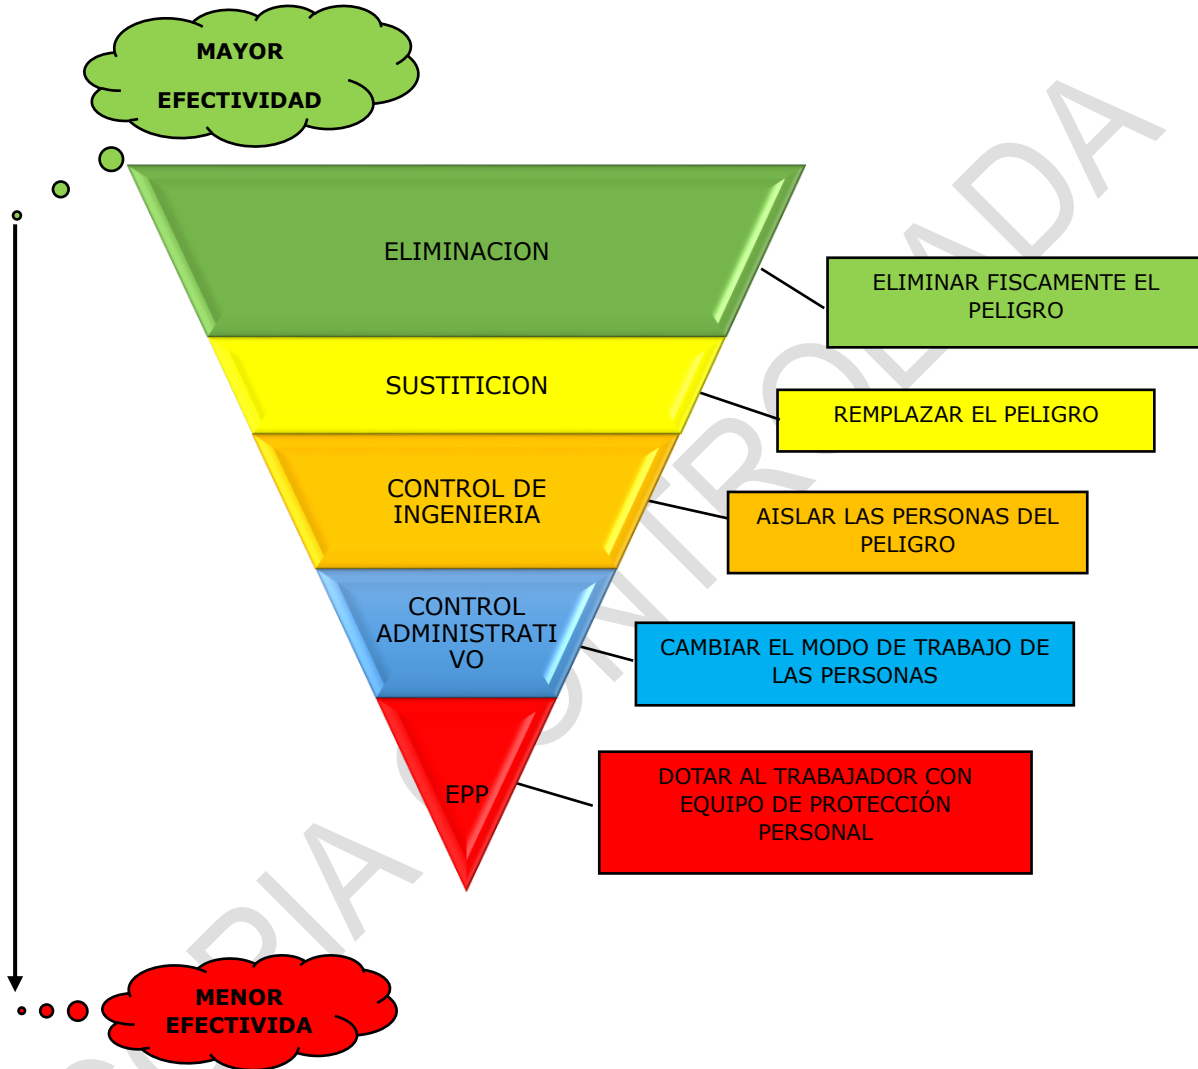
MAYOR EFECTIVIDAD

ELIMINACION

ELIMINAR FISCAMENTE EL PELIGRO

SUSTITICION

REMPLAZAR EL PELIGRO

CONTROL DE INGENIERIA

AISLAR LAS PERSONAS DEL PELIGRO

CONTROL ADMINISTRATI VO

CAMBIAR EL MODO DE TRABAJO DE LAS PERSONAS

EPP

DOTAR AL TRABAJADOR CON EQUIPO DE PROTECCIÓN PERSONAL

MENOR EFECTIVIDA

COPIA CONTROLADA